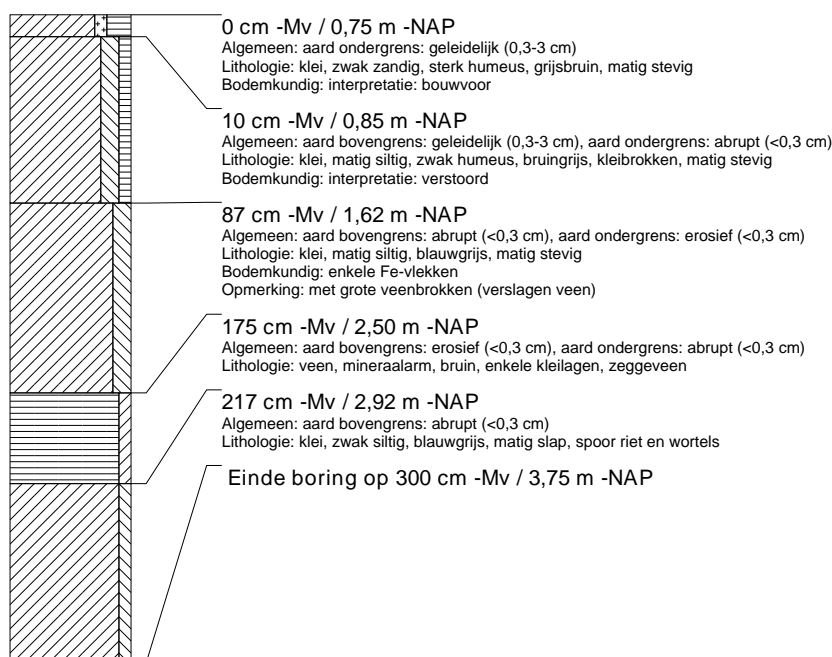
0 cm -Mv / 0,75 m -NAP
Algemeen: aard ondergrens: geleidelijk (0,3-3 cm)
Lithologie: klei, zwak zandig, sterk humeus, grijsbruin, matig stevig
Bodemkundig: interpretatie: bouwvoor

10 cm -Mv / 0,85 m -NAP
Algemeen: aard bovengrens: geleidelijk (0,3-3 cm), aard ondergrens: abrupt (<0,3 cm)
Lithologie: klei, matig siltig, zwak humeus, bruingrijs, kleibrokken, matig stevig
Bodemkundig: interpretatie: verstoord

87 cm -Mv / 1,62 m -NAP
Algemeen: aard bovengrens: abrupt (<0,3 cm), aard ondergrens: erosief (<0,3 cm)
Lithologie: klei, matig siltig, blauwgrijs, matig stevig
Bodemkundig: enkele Fe-vlekken
Opmerking: met grote veenbrokken (verslagen veen)

175 cm -Mv / 2,50 m -NAP
Algemeen: aard bovengrens: erosief (<0,3 cm), aard ondergrens: abrupt (<0,3 cm)
Lithologie: veen, mineraalarm, bruin, enkele kleilagen, zeggeveen

217 cm -Mv / 2,92 m -NAP
Algemeen: aard bovengrens: abrupt (<0,3 cm)
Lithologie: klei, zwak siltig, blauwgrijs, matig slap, spoor riet en wortels

Einde boring op 300 cm -Mv / 3,75 m -NAP